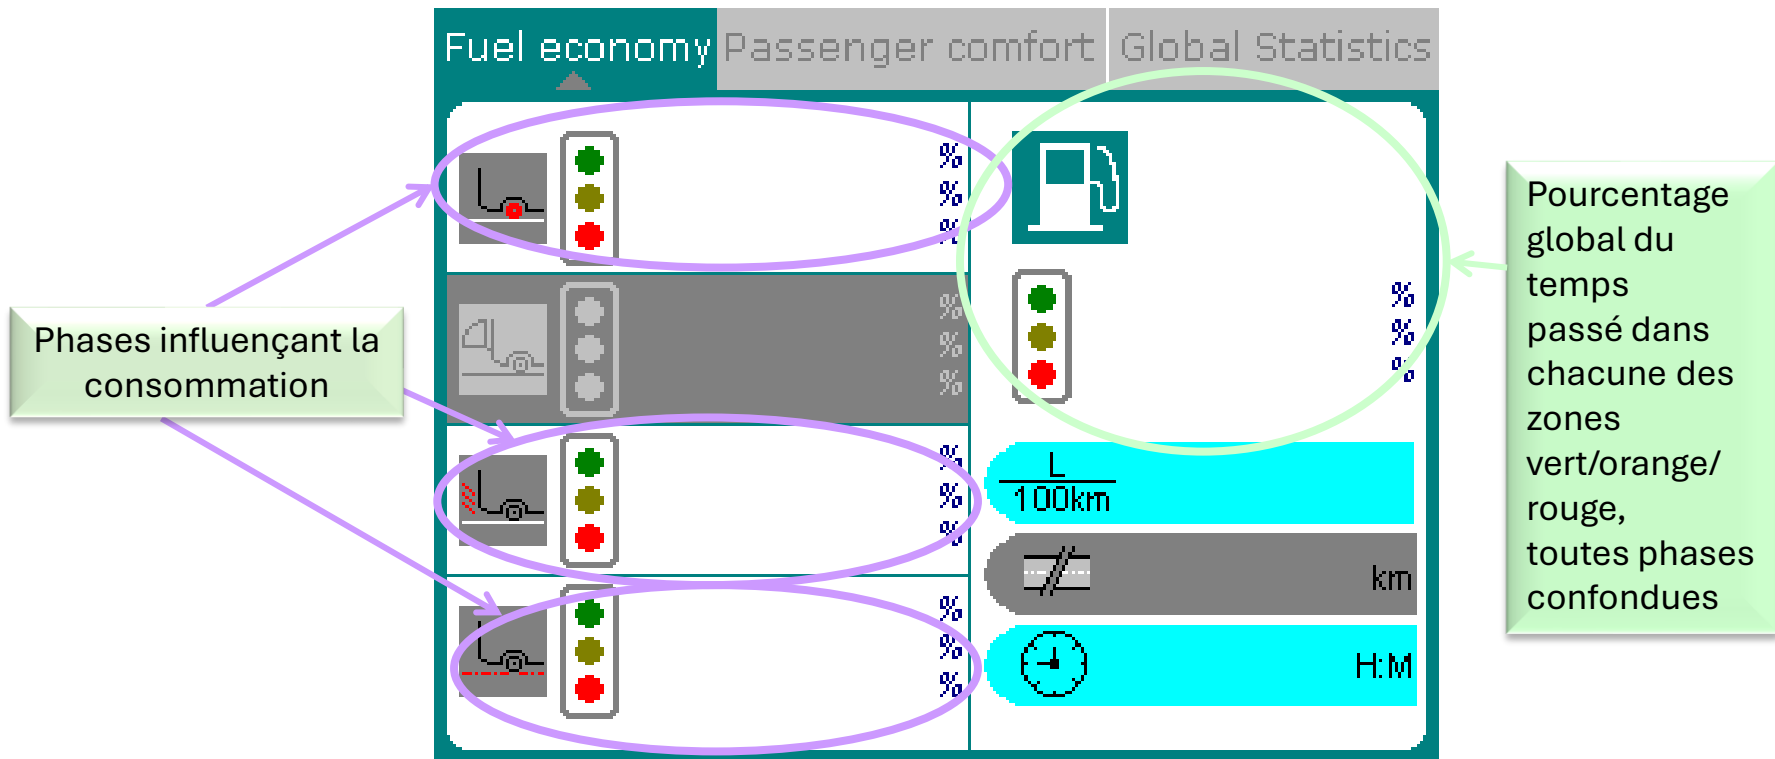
Fuel economy
Passenger comfort
Global Statistics

Phases influençant la consommation

%
%
%

%
%
%

%
%
%

%
%
%

%
%
%

$\frac{L}{100km}$

km

H:M

Pourcentage global du temps passé dans chacune des zones vert/orange/ rouge, toutes phases confondues